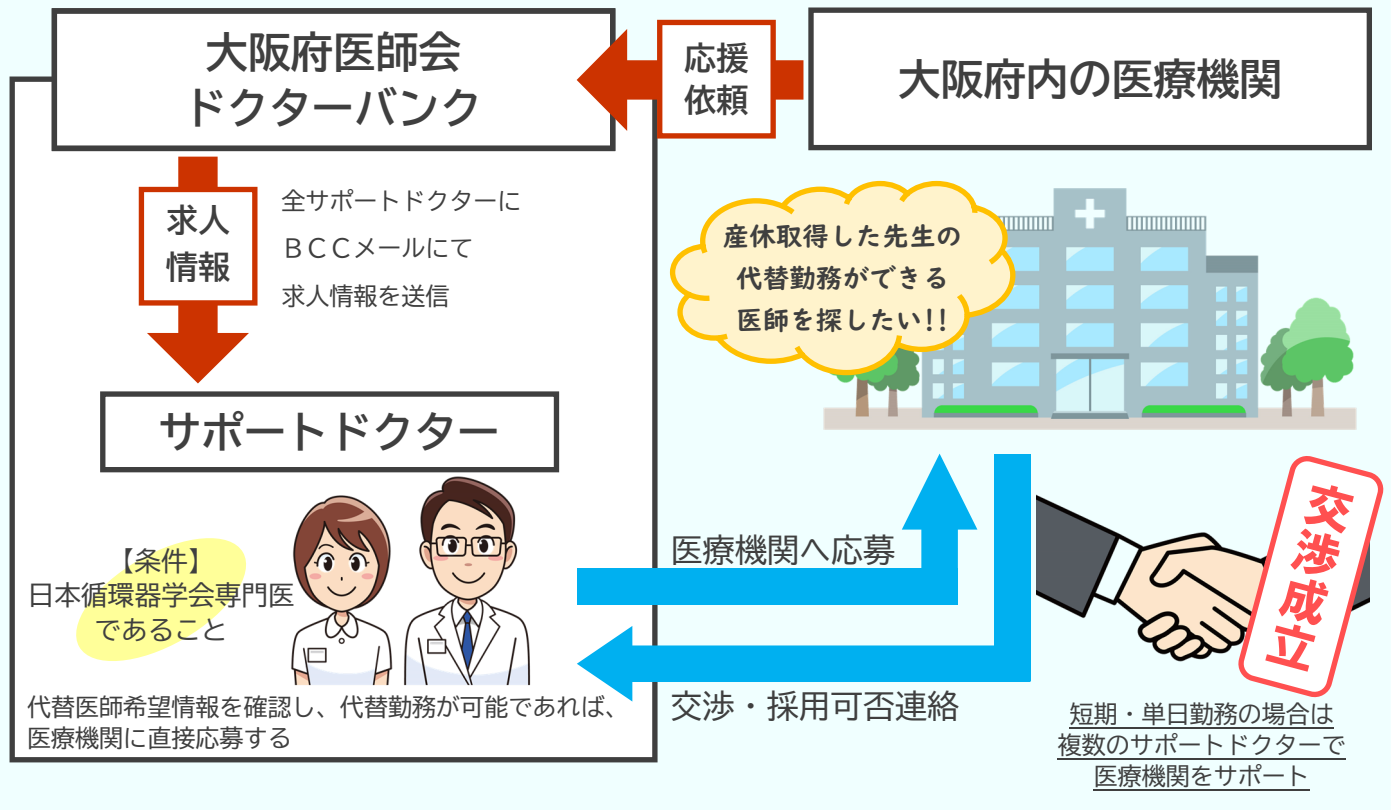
大阪府医師会
ドクターバンク

応援
依頼

大阪府内の医療機関

求人
情報

全サポートドクターに
ＢＣＣメールにて
求人情報を送信

産休取得した先生の
代替勤務ができる
医師を探したい!!

サポートドクター

【条件】
日本循環器学会専門医
であること

医療機関へ応募

交渉・採用可否連絡

交渉成立

代替医師希望情報を確認し、代替勤務が可能であれば、
医療機関に直接応募する

短期・単日勤務の場合は
複数のサポートドクターで
医療機関をサポート